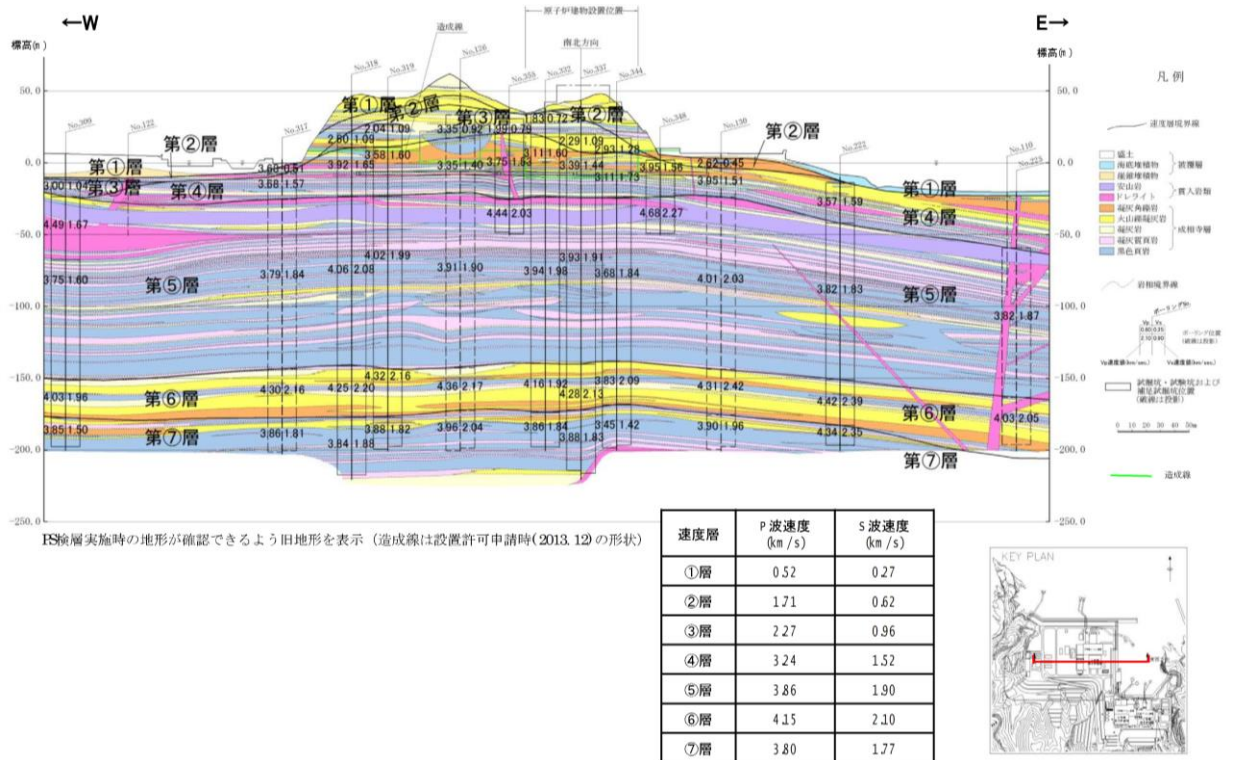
←W

E→

標高(m)

標高(m)

造成線

原子炉建物設置位置

南北方向

No.300 No.122 No.317 No.318 No.319 No.126 No.358 No.332 No.337 No.344 No.348 No.130 No.222 No.110 No.223

50.0

0.0

-50.0

-100.0

-150.0

-200.0

-250.0

第①層 第②層 第③層 第②層 第②層 第①層 第③層 第④層 第②層 第①層 第④層 第⑤層 第⑤層 第⑤層 第⑥層 第⑥層 第⑦層 第⑦層 第⑥層 第⑦層

3.00 1.04
4.49 1.67
3.75 1.60
4.03 1.96
3.85 1.50
3.66 0.51
3.88 1.57
3.79 1.84
4.30 2.16
3.86 1.81
2.80 1.09
3.92 1.65
2.04 1.09
3.58 1.60
4.02 1.99
4.06 2.08
4.32 2.16
4.25 2.20
3.88 1.82
3.84 1.88
3.35 0.92
3.35 1.40
3.91 1.90
4.36 2.17
3.96 2.04
1.39 0.79
3.75 1.63
4.44 2.03
1.83 0.72
3.11 1.60
2.29 1.09
3.39 1.44
2.93 1.28
3.11 1.73
3.94 1.98
3.93 1.91
3.68 1.84
4.16 1.92
4.28 2.13
3.83 2.09
3.86 1.84
3.88 1.83
3.45 1.42
3.95 1.56
4.68 2.27
2.62 0.45
3.95 1.51
4.01 2.03
4.31 2.42
3.90 1.96
3.57 1.59
3.82 1.83
4.42 2.39
4.34 2.35
3.82 1.87
4.03 2.05

凡例

速度層境界線

盛土
海底堆積物
崖錐堆積物 } 被覆層
安山岩
ドレライト } 貫入岩類
凝灰角礫岩
火山礫凝灰岩
凝灰岩
凝灰質頁岩
黒色頁岩 } 成相寺層

岩相境界線

ボーリング孔
ボーリング位置(破線は投影)
Vp速度値(km/sec.) Vs速度値(km/sec.)

試掘坑・試験坑および補足試験坑位置(破線は投影)

0 10 20 30 40 50m

造成線

PS検層実施時の地形が確認できるよう旧地形を表示(造成線は設置許可申請時(2013.12)の形状)

| 速度層 | P波速度 (km/s) | S波速度 (km/s) |
|---|---|---|
| ①層 | 0.52 | 0.27 |
| ②層 | 1.71 | 0.62 |
| ③層 | 2.27 | 0.96 |
| ④層 | 3.24 | 1.52 |
| ⑤層 | 3.86 | 1.90 |
| ⑥層 | 4.15 | 2.10 |
| ⑦層 | 3.80 | 1.77 |

KEY PLAN